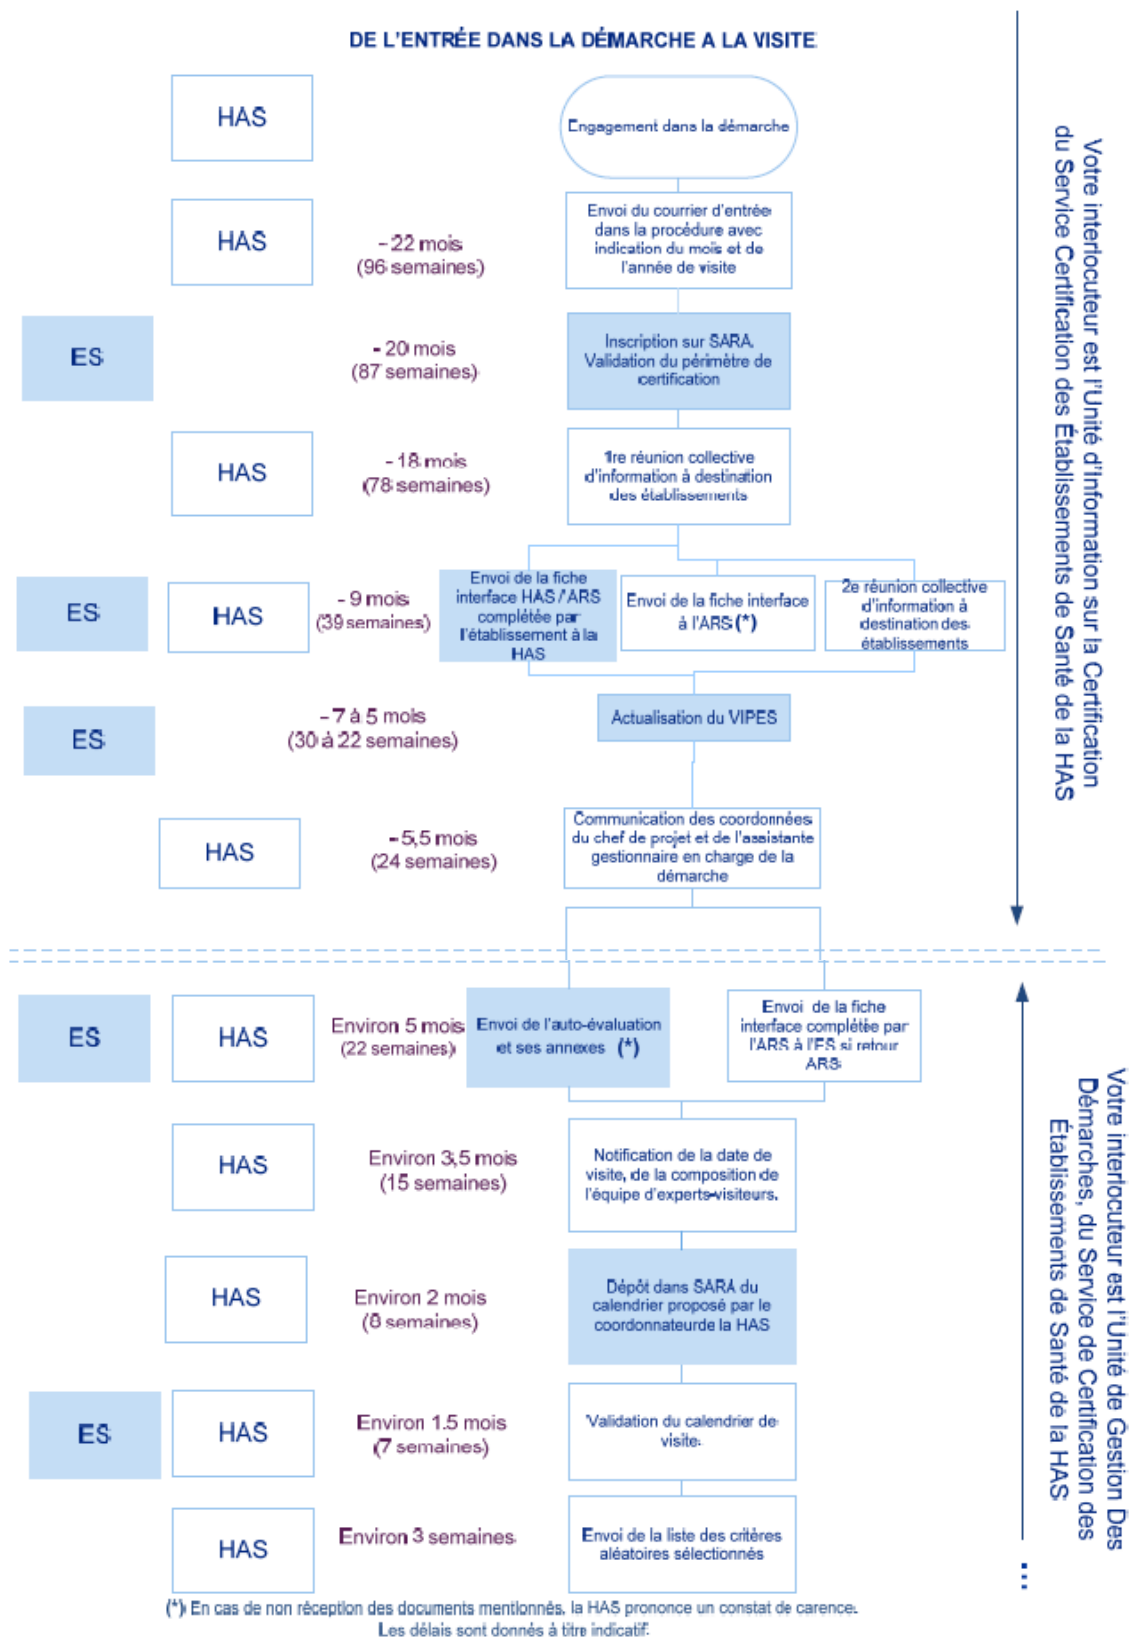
DE L'ENTRÉE DANS LA DÉMARCHE A LA VISITE

HAS

Engagement dans la démarche

HAS

- 22 mois (96 semaines)

Envoi du courrier d'entrée dans la procédure avec indication du mois et de l'année de visite

ES

- 20 mois (87 semaines)

Inscription sur SARA. Validation du périmètre de certification

HAS

- 18 mois (78 semaines)

1re réunion collective d'information à destination des établissements

ES

HAS

- 9 mois (39 semaines)

Envoi de la fiche interface HAS / ARS complétée par l'établissement à la HAS

Envoi de la fiche interface à l'ARS (*)

2e réunion collective d'information à destination des établissements

ES

- 7 à 5 mois (30 à 22 semaines)

Actualisation du VIPES

HAS

- 5,5 mois (24 semaines)

Communication des coordonnées du chef de projet et de l'assistante gestionnaire en charge de la démarche

Votre interlocuteur est l'Unité d'Information sur la Certification du Service Certification des Établissements de Santé de la HAS

ES

HAS

Environ 5 mois (22 semaines)

Envoi de l'auto-évaluation et ses annexes (*)

Envoi de la fiche interface complétée par l'ARS à l'ES si retour ARS

HAS

Environ 3,5 mois (15 semaines)

Notification de la date de visite, de la composition de l'équipe d'experts-visiteurs.

HAS

Environ 2 mois (8 semaines)

Dépôt dans SARA du calendrier proposé par le coordonnateurde la HAS

ES

HAS

Environ 1.5 mois (7 semaines)

Validation du calendrier de visite.

HAS

Environ 3 semaines

Envoi de la liste des critères aléatoires sélectionnés

Votre interlocuteur est l'Unité de Gestion Des Démarches, du Service de Certification des Établissements de Santé de la HAS

(*) En cas de non réception des documents mentionnés, la HAS prononce un constat de carence. Les délais sont donnés à titre indicatif.